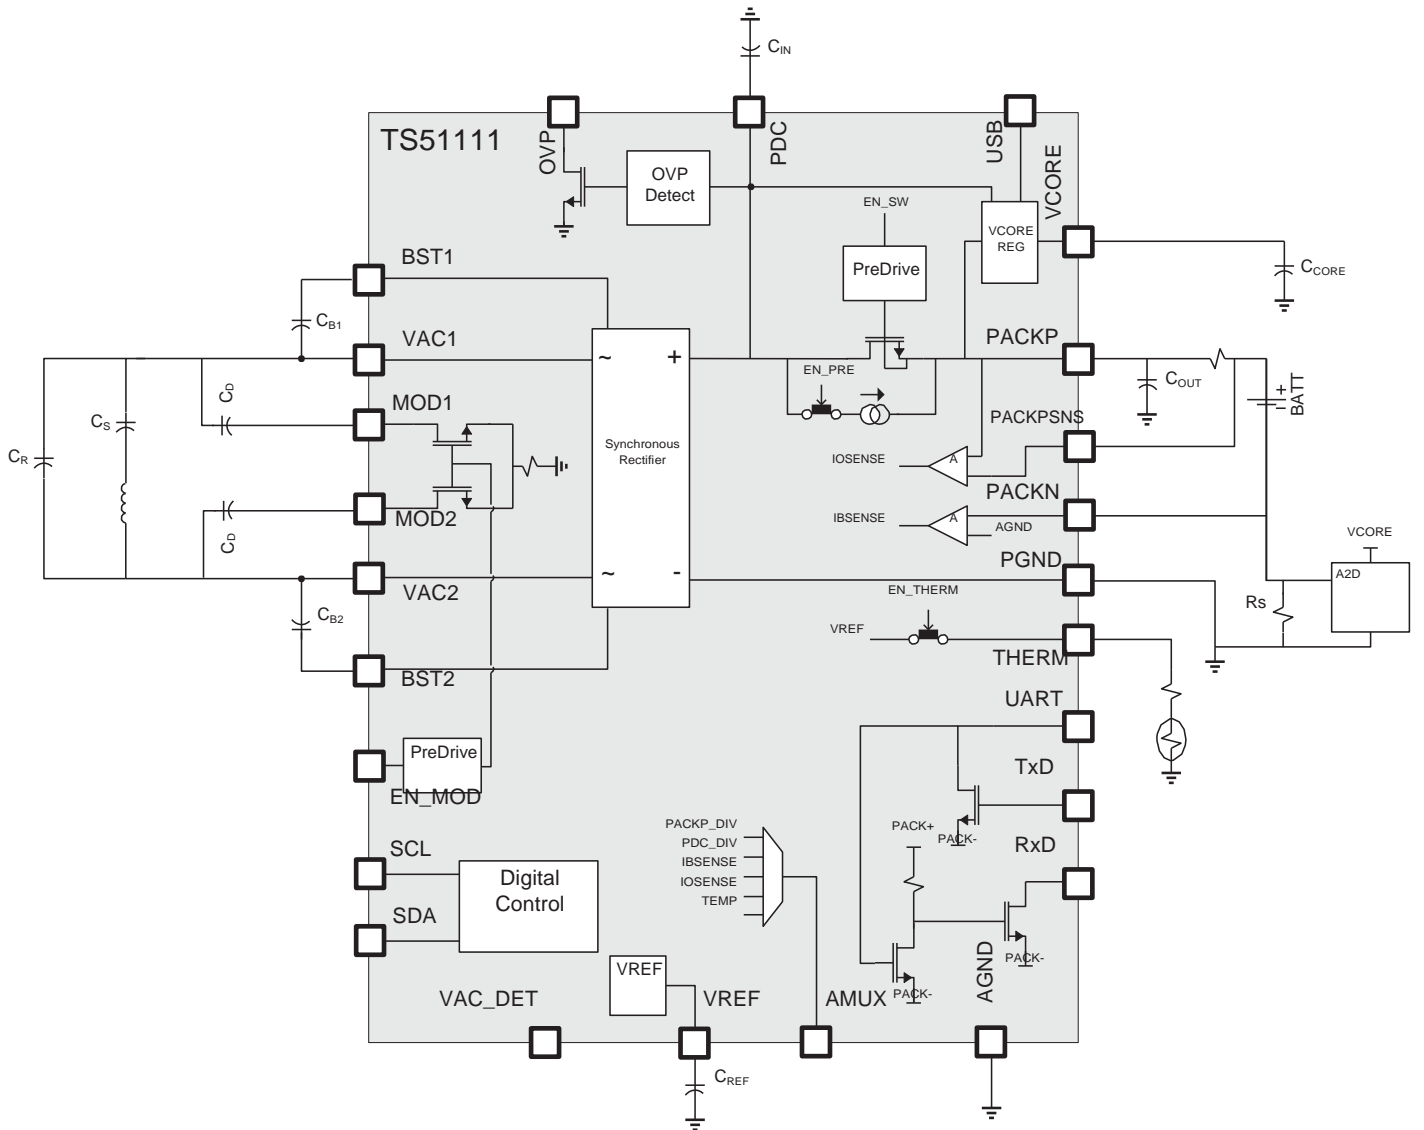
$C_{IN}$

TS51111

OVP

PDC

USB

VCORE

OVP Detect

EN_SW

PreDrive

VCORE REG

$C_{CORE}$

BST1

$C_{B1}$

VAC1

~ +

PACKP

EN_PRE

$C_{OUT}$

+ BATT

$C_D$

MOD1

PACKPSNS

$C_R$

$C_S$

Synchronous Rectifier

IOSENSE

A

PACKN

IBSENSE

A

AGND

MOD2

$C_D$

VCORE

PGND

~ -

A2D

VAC2

EN_THERM

$C_{B2}$

Rs

VREF

THERM

BST2

UART

PreDrive

EN_MOD

TxD

PACK+

PACK-

SCL

RxD

Digital Control

PACKP_DIV

PDC_DIV

IBSENSE

IOSENSE

TEMP

SDA

AGND

PACK-

PACK-

VREF

VAC_DET

VREF

AMUX

$C_{REF}$